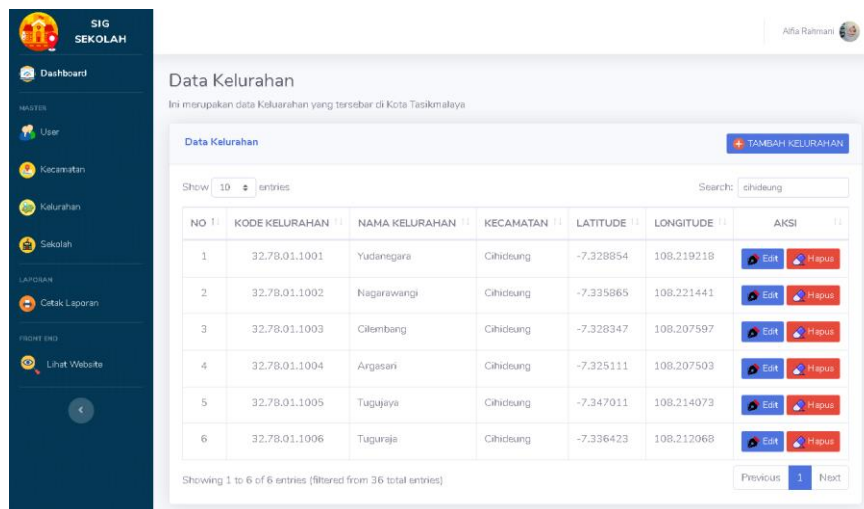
SIG SEKOLAH

Dashboard

MASTER

User

Kecamatan

Kelurahan

Sekolah

LAPORAN

Cetak Laporan

FRONT END

Lihat Website

Alfia Rahmani

Data Kelurahan

Ini merupakan data Keluarahan yang tersebar di Kota Tasikmalaya

Data Kelurahan

TAMBAH KELURAHAN

Show 10 entries

Search: cihideung

| NO | KODE KELURAHAN | NAMA KELURAHAN | KECAMATAN | LATITUDE | LONGITUDE | AKSI |
|---|---|---|---|---|---|---|
| 1 | 32.78.01.1001 | Yudanegara | Cihideung | -7.328854 | 108.219218 | Edit Hapus |
| 2 | 32.78.01.1002 | Nagarawangi | Cihideung | -7.335865 | 108.221441 | Edit Hapus |
| 3 | 32.78.01.1003 | Cilembang | Cihideung | -7.328347 | 108.207597 | Edit Hapus |
| 4 | 32.78.01.1004 | Argasari | Cihideung | -7.325111 | 108.207503 | Edit Hapus |
| 5 | 32.78.01.1005 | Tugujaya | Cihideung | -7.347011 | 108.214073 | Edit Hapus |
| 6 | 32.78.01.1006 | Tuguraja | Cihideung | -7.336423 | 108.212068 | Edit Hapus |

Showing 1 to 6 of 6 entries (filtered from 36 total entries)

Previous 1 Next